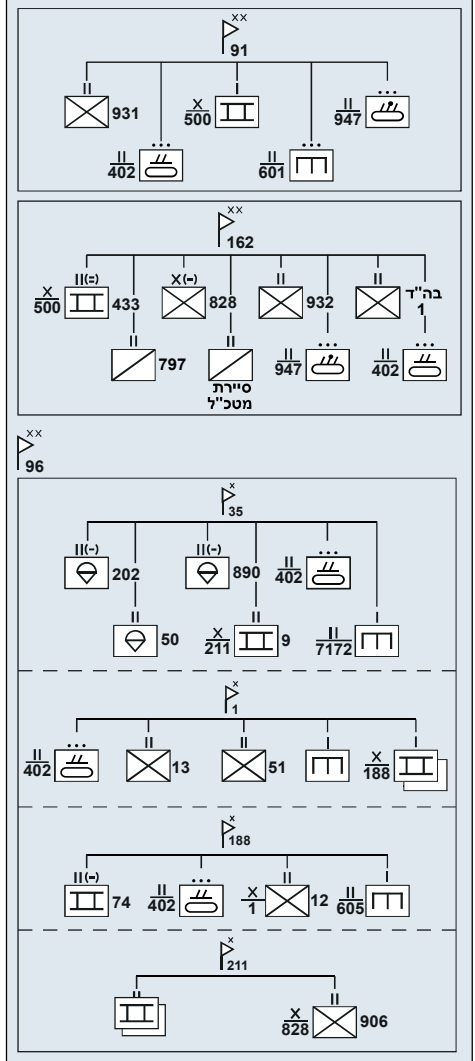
xx
91

II
931

II
402

X
500

II
601

II
947

xx
162

II(=)
X
500
433

II
797

X(-)
828

II
סיירת מטכ"ל

II
932

II
947

II
בה"ד 1

II
402

xx
96

x
35

II(-)
202

II
50

II(-)
890

X
211
9

II
402

II
7172

x
1

II
402

II
13

II
51

X
188

x
188

II(-)
74

II
402

X
1
12

II
605

x
211

II

X
828
906